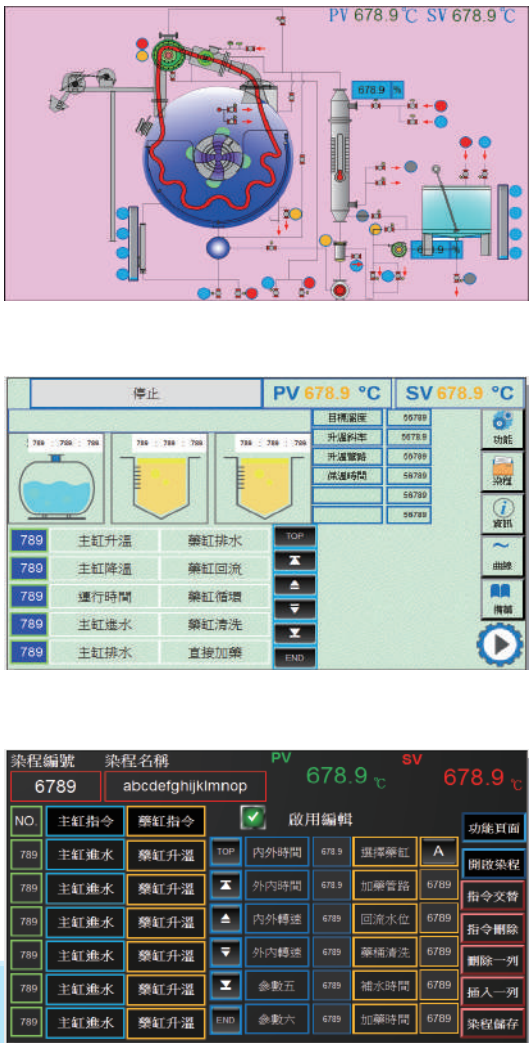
PV 678.9 ℃ SV 678.9 ℃

678.9 %

停止

PV 678.9 °C

SV 678.9 °C

789 : 789 : 789

789 : 789 : 789

789 : 789 : 789

| 目標溫度 | 56789 |
|---|---|
| 升溫斜率 | 5678.9 |
| 升溫警時 | 56789 |
| 保溫時間 | 56789 |
| | 56789 |
| | 56789 |

功能

染程

資訊

曲線

備註

| 789 | 主缸升溫 | 藥缸排水 | TOP |
|---|---|---|---|
| 789 | 主缸降溫 | 藥缸回流 | |
| 789 | 運行時間 | 藥缸循環 | |
| 789 | 主缸進水 | 藥缸清洗 | |
| 789 | 主缸排水 | 直接加藥 | END |

染程編號 染程名稱

6789 abcdefghijklmnop

PV 678.9 ℃

SV 678.9 ℃

啟用編輯

| NO. | 主缸指令 | 藥缸指令 | | | | | |
|---|---|---|---|---|---|---|---|
| 789 | 主缸進水 | 藥缸升溫 | TOP | 內外時間 | 678.9 | 選擇藥缸 | A |
| 789 | 主缸進水 | 藥缸升溫 | | 外內時間 | 678.9 | 加藥管路 | 6789 |
| 789 | 主缸進水 | 藥缸升溫 | | 內外轉速 | 6789 | 回流水位 | 6789 |
| 789 | 主缸進水 | 藥缸升溫 | | 外內轉速 | 6789 | 藥桶清洗 | 6789 |
| 789 | 主缸進水 | 藥缸升溫 | | 參數五 | 6789 | 補水時間 | 6789 |
| 789 | 主缸進水 | 藥缸升溫 | END | 參數六 | 6789 | 加藥時間 | 6789 |

功能頁面

開啟染程

指令交替

指令刪除

刪除一列

插入一列

染程儲存